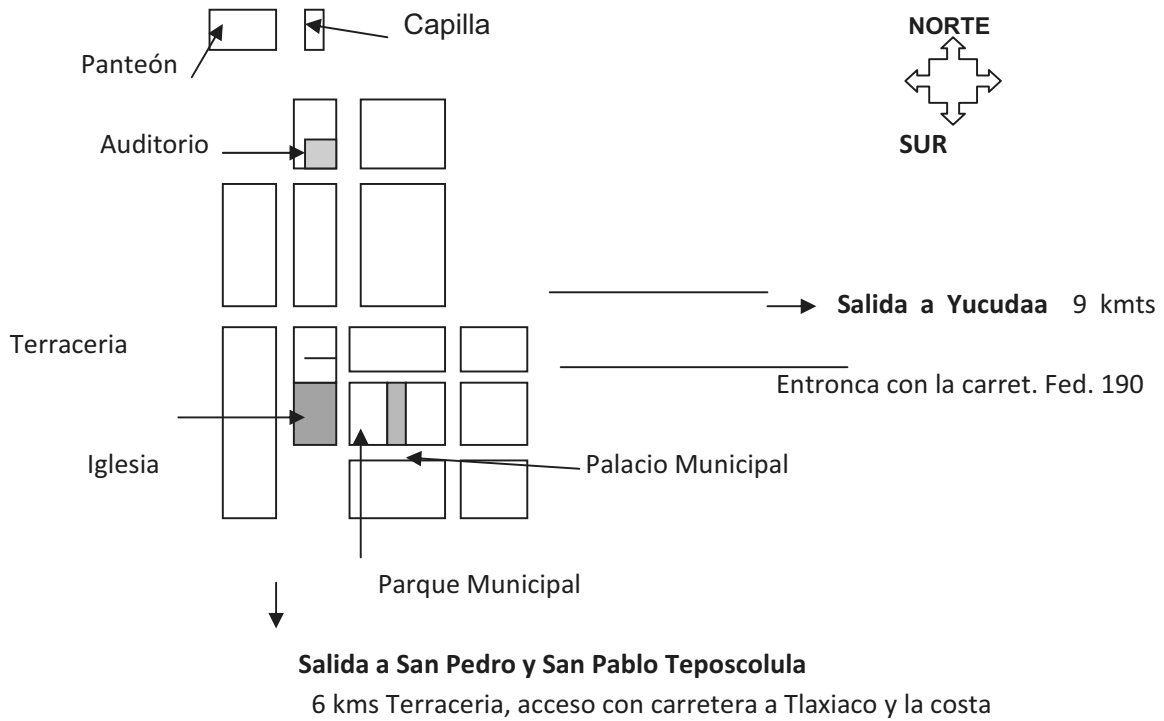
Capilla

Panteón

NORTE

SUR

Auditorio

Salida a Yucudaa 9 kmts

Terraceria

Entronca con la carret. Fed. 190

Iglesia

Palacio Municipal

Parque Municipal

Salida a San Pedro y San Pablo Teposcolula

6 kms Terraceria, acceso con carretera a Tlaxiaco y la costa